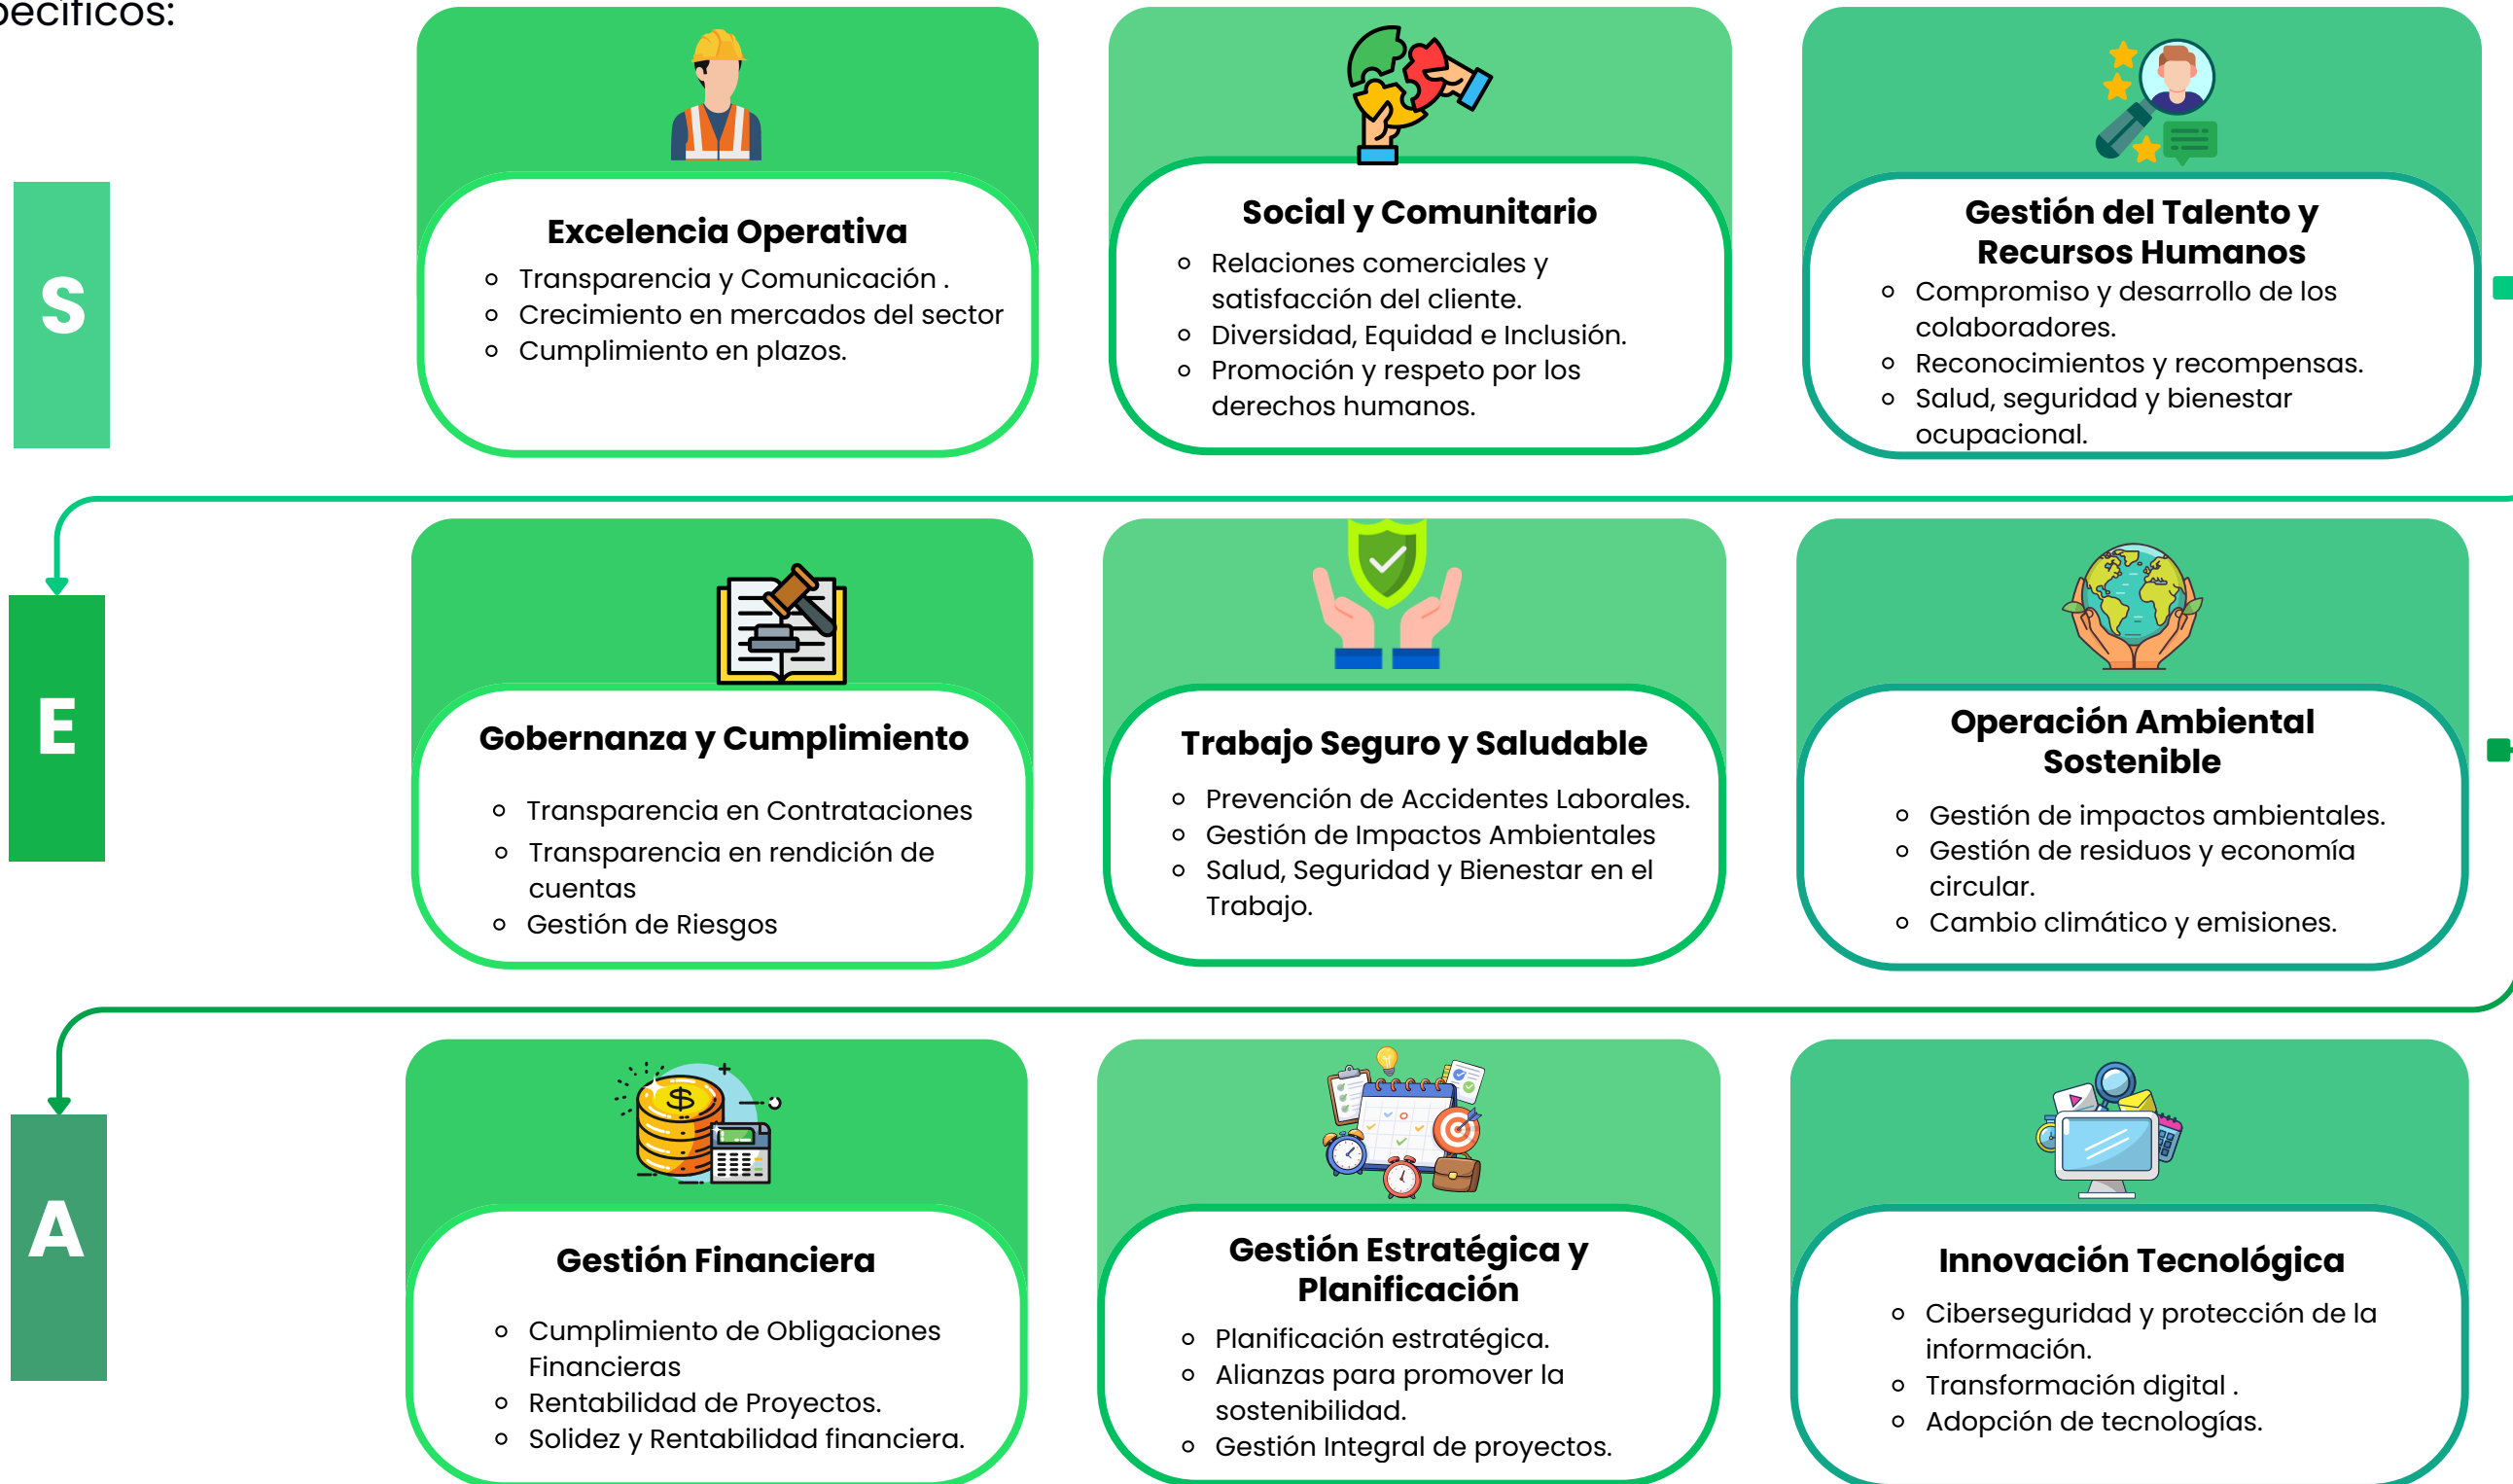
pecíficos:

S

Excelencia Operativa
- Transparencia y Comunicación .
- Crecimiento en mercados del sector
- Cumplimiento en plazos.

Social y Comunitario
- Relaciones comerciales y satisfacción del cliente.
- Diversidad, Equidad e Inclusión.
- Promoción y respeto por los derechos humanos.

Gestión del Talento y Recursos Humanos
- Compromiso y desarrollo de los colaboradores.
- Reconocimientos y recompensas.
- Salud, seguridad y bienestar ocupacional.

E

Gobernanza y Cumplimiento
- Transparencia en Contrataciones
- Transparencia en rendición de cuentas
- Gestión de Riesgos

Trabajo Seguro y Saludable
- Prevención de Accidentes Laborales.
- Gestión de Impactos Ambientales
- Salud, Seguridad y Bienestar en el Trabajo.

Operación Ambiental Sostenible
- Gestión de impactos ambientales.
- Gestión de residuos y economía circular.
- Cambio climático y emisiones.

A

Gestión Financiera
- Cumplimiento de Obligaciones Financieras
- Rentabilidad de Proyectos.
- Solidez y Rentabilidad financiera.

Gestión Estratégica y Planificación
- Planificación estratégica.
- Alianzas para promover la sostenibilidad.
- Gestión Integral de proyectos.

Innovación Tecnológica
- Ciberseguridad y protección de la información.
- Transformación digital .
- Adopción de tecnologías.